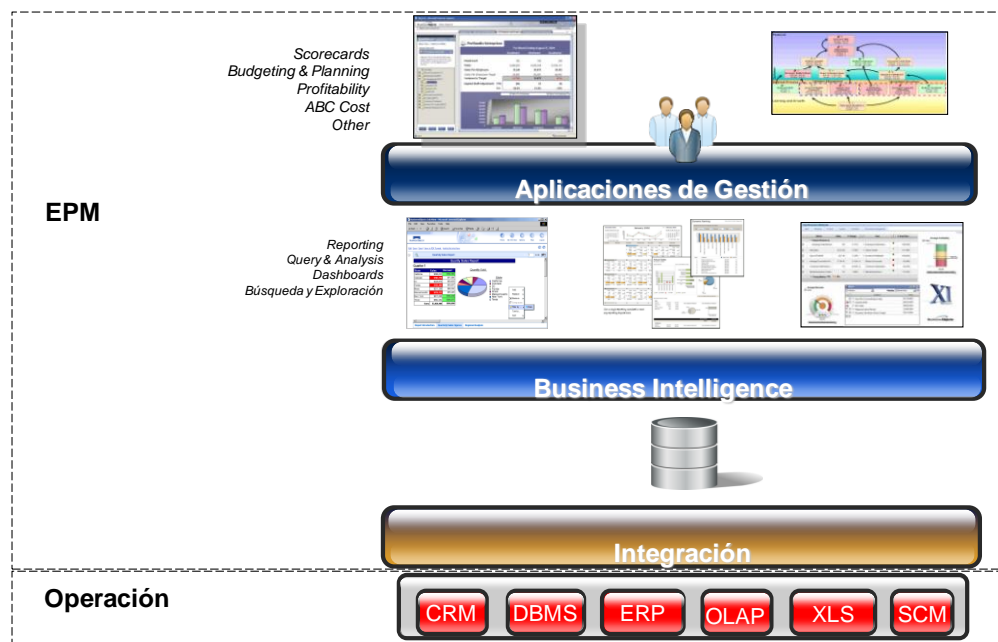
Scorecards
Budgeting & Planning
Profitability
ABC Cost
Other

Aplicaciones de Gestión

EPM

Reporting
Query & Analysis
Dashboards
Búsqueda y Exploración

Business Intelligence

Integración

Operación

CRM
DBMS
ERP
OLAP
XLS
SCM